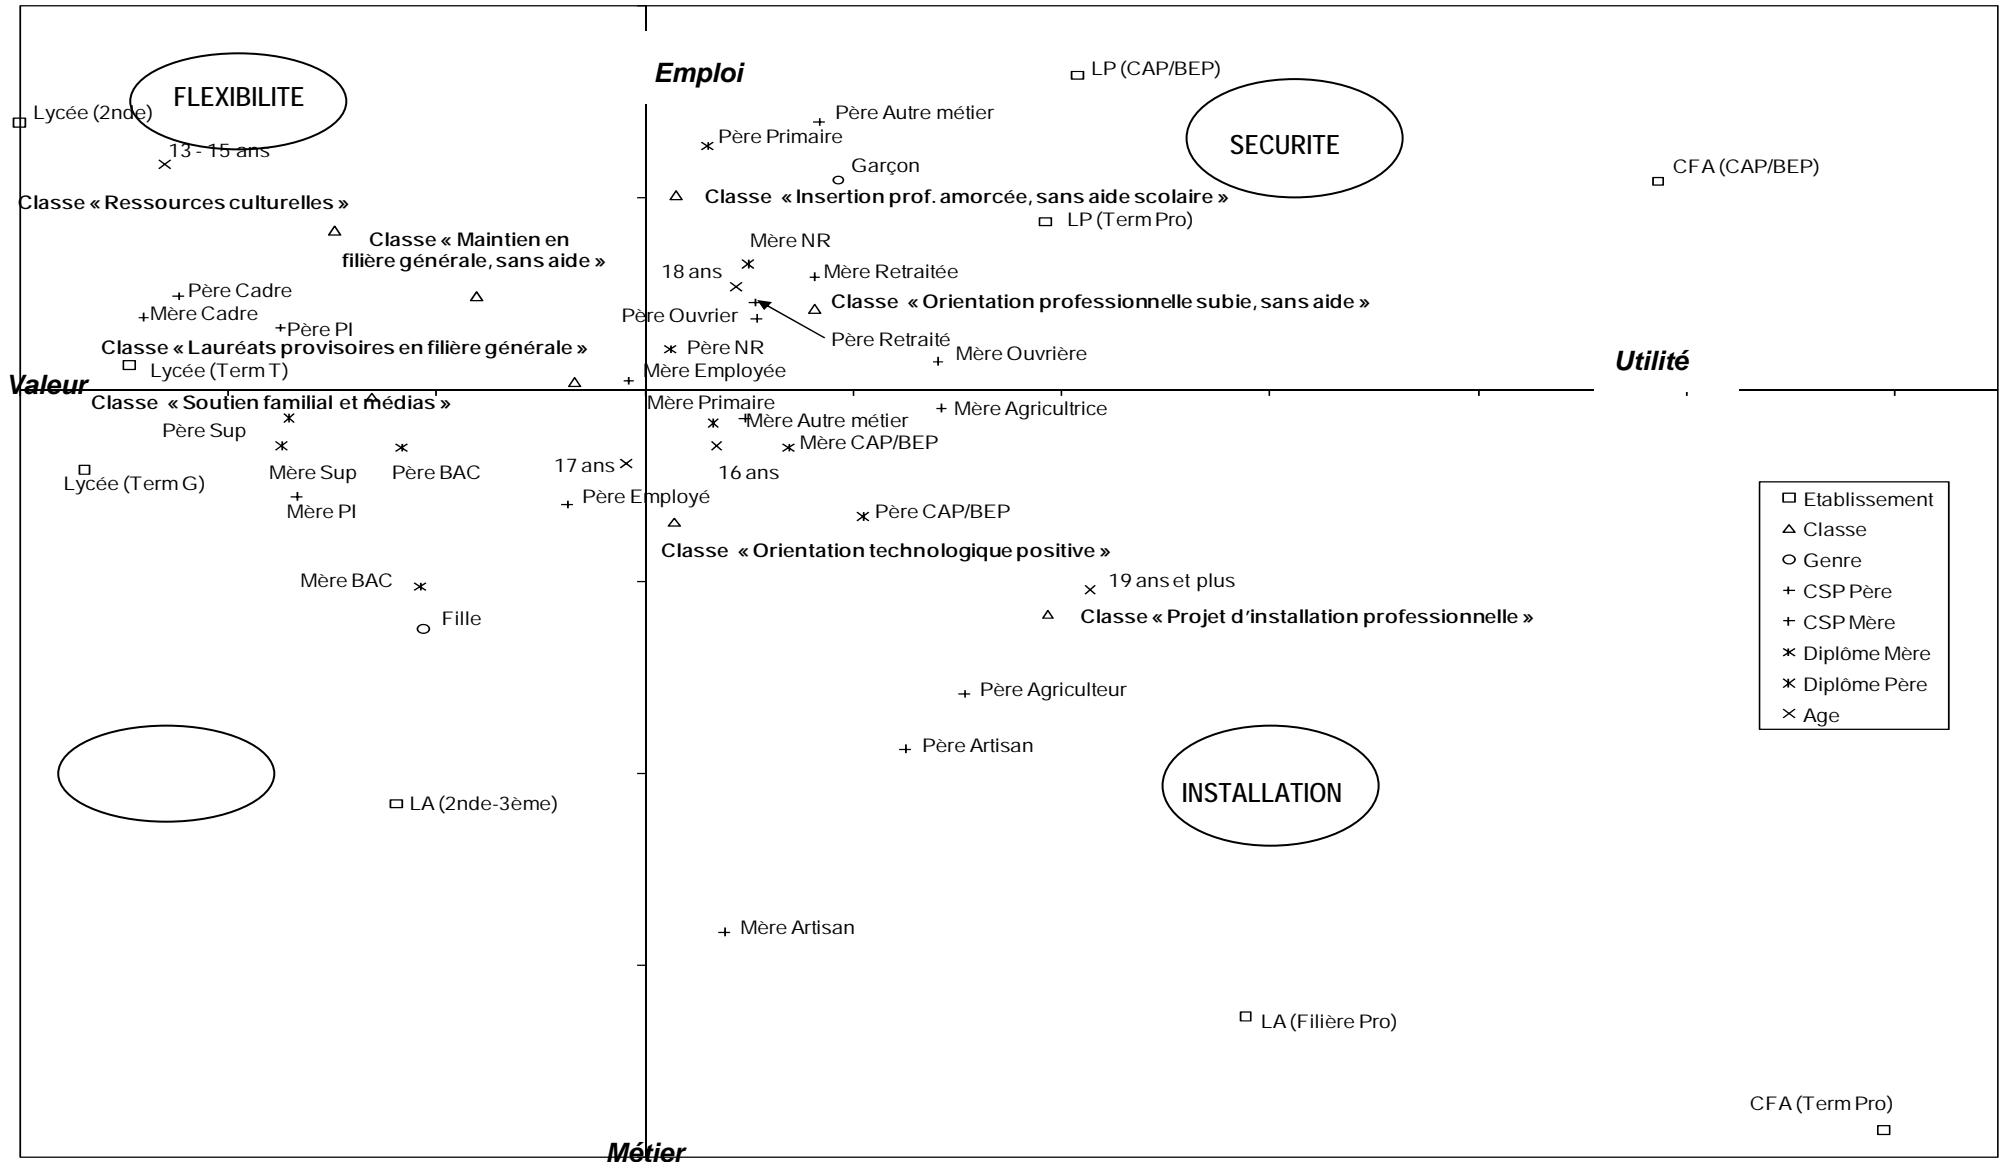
Emploi

FLEXIBILITE

Lycée (2nde)

13 - 15 ans

Classe « Ressources culturelles »

Classe « Maintien en filière générale, sans aide »

Père Cadre

Mère Cadre

Père PI

Classe « Lauréats provisoires en filière générale »

Lycée (Term T)

Valeur

Classe « Soutien familial et médias »

Père Sup

Mère Sup

Père BAC

Lycée (Term G)

Mère PI

17 ans

Père Employé

Mère BAC

Fille

LP (CAP/BEP)

Père Autre métier

Père Primaire

SECURITE

Garçon

CFA (CAP/BEP)

Classe « Insertion prof. amorcée, sans aide scolaire »

LP (Term Pro)

Mère NR

18 ans

Mère Retraitée

Classe « Orientation professionnelle subie, sans aide »

Père Ouvrier

Père Retraité

Père NR

Mère Ouvrière

Mère Employée

Utilité

Mère Primaire

Mère Autre métier

Mère Agricultrice

Mère CAP/BEP

16 ans

Père CAP/BEP

Classe « Orientation technologique positive »

19 ans et plus

Classe « Projet d'installation professionnelle »

Père Agriculteur

Père Artisan

INSTALLATION

LA (2nde-3ème)

Mère Artisan

LA (Filière Pro)

CFA (Term Pro)

Métier

Etablissement
Classe
Genre
CSP Père
CSP Mère
Diplôme Mère
Diplôme Père
Age